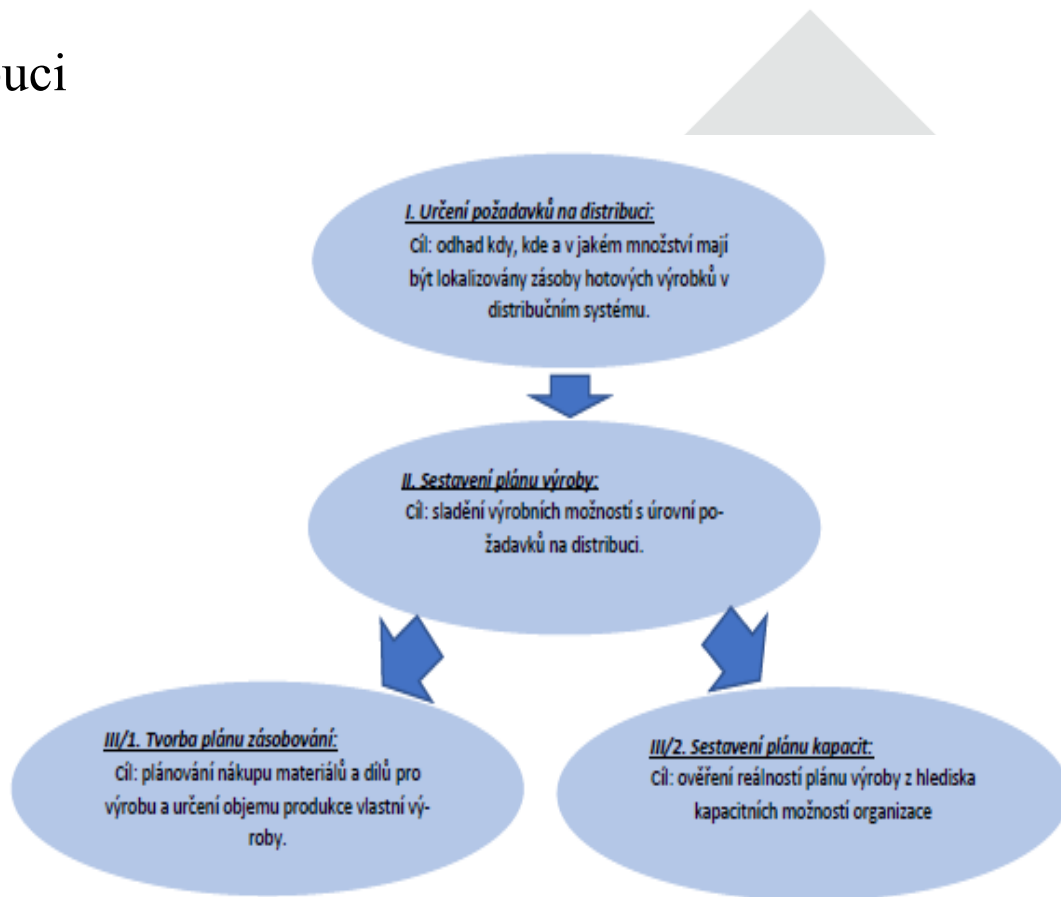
uci

I. Určení požadavků na distribuci:
Cíl: odhad kdy, kde a v jakém množství mají být lokalizovány zásoby hotových výrobků v distribučním systému.

II. Sestavení plánu výroby:
Cíl: sladění výrobních možností s úrovní požadavků na distribuci.

III/1. Tvorba plánu zásobování:
Cíl: plánování nákupu materiálů a dílů pro výrobu a určení objemu produkce vlastní výroby.

III/2. Sestavení plánu kapacit:
Cíl: ověření reálností plánu výroby z hlediska kapacitních možností organizace